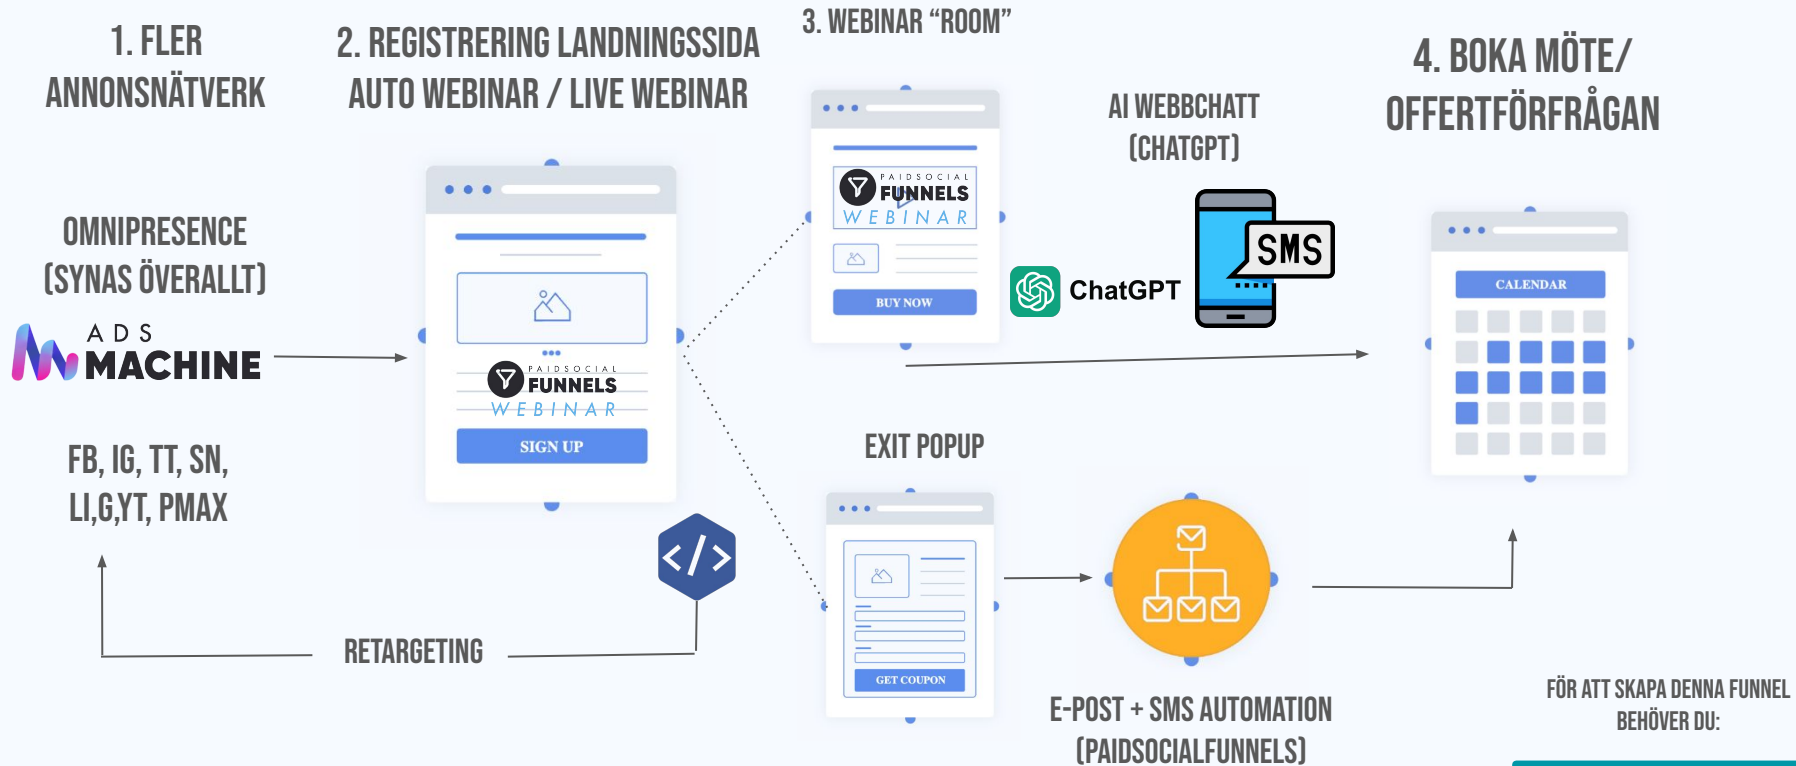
1. FLER ANNONSNÄTVERK

2. REGISTRERING LANDNINGSSIDA AUTO WEBINAR / LIVE WEBINAR

3. WEBINAR "ROOM"

4. BOKA MÖTE/ OFFERTFÖRFRÅGAN

OMNIPRESENCE (SYNAS ÖVERALLT)

ADS MACHINE

FB, IG, TT, SN, LI,G,YT, PMAX

PAIDSOCIAL FUNNELS WEBINAR

SIGN UP

PAIDSOCIAL FUNNELS WEBINAR

BUY NOW

AI WEBBCHATT (CHATGPT)

ChatGPT

SMS

CALENDAR

EXIT POPUP

GET COUPON

RETARGETING

E-POST + SMS AUTOMATION (PAIDSOCIALFUNNELS)

FÖR ATT SKAPA DENNA FUNNEL BEHÖVER DU: